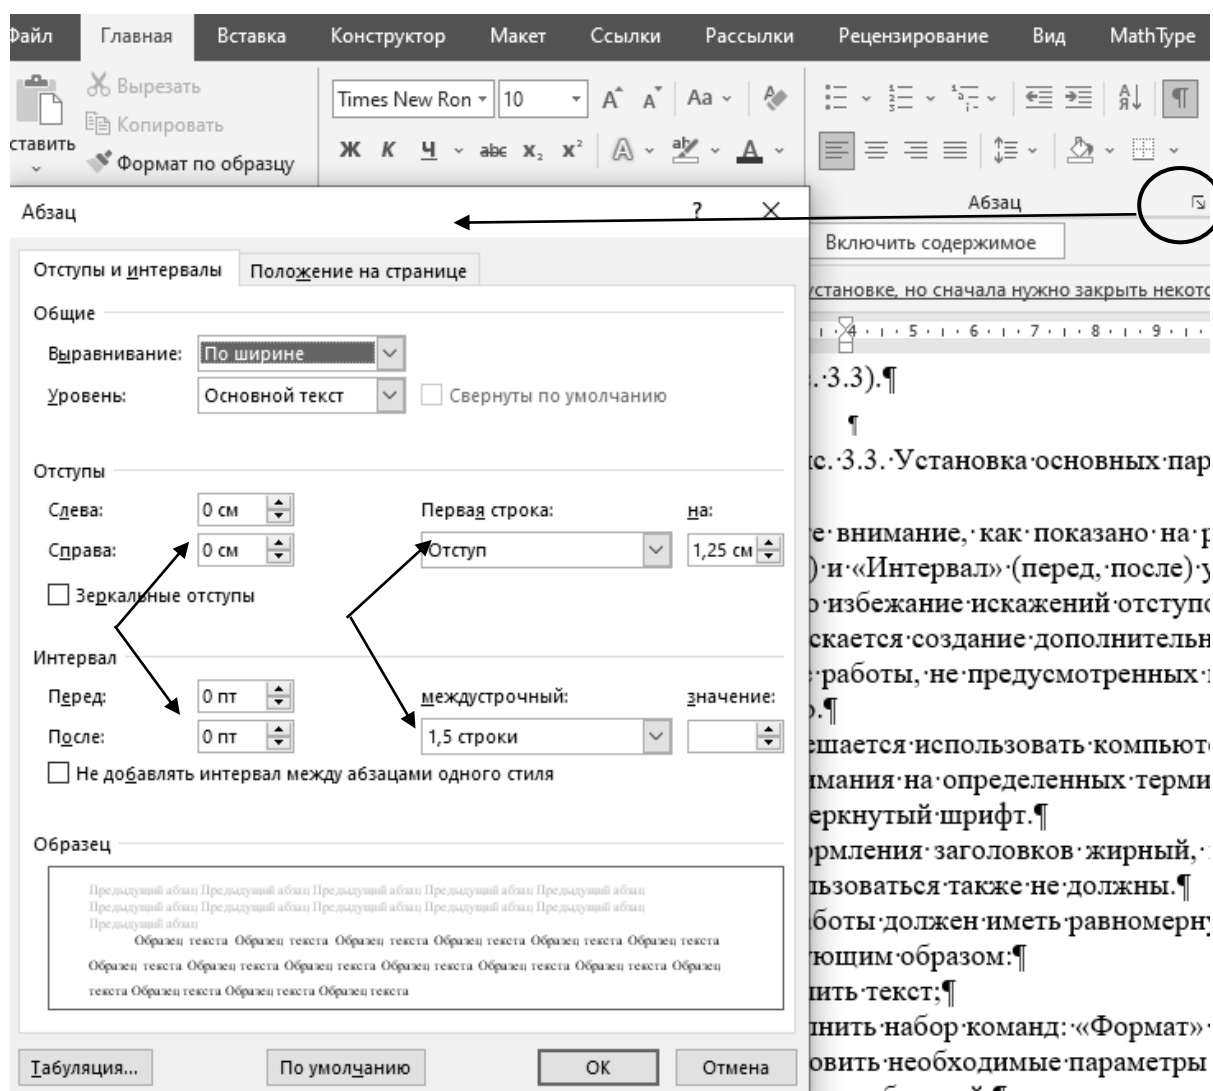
Файл Главная Вставка Конструктор Макет Ссылки Рассылки Рецензирование Вид MathType

Вырезать
Копировать
ставить
Формат по образцу

Times New Ron 10

Ж К Ч abc $x_2$ $x^2$

Абзац

Абзац ? ×

Включить содержимое

Отступы и интервалы Положение на странице

установке, но сначала нужно закрыть некото

Общие

Выравнивание: По ширине

Уровень: Основной текст Свернуты по умолчанию

.·3.3).¶

¶

Отступы

с.·3.3.·Установка·основных·пар

Слева: 0 см Первая строка: на:

Справа: 0 см Отступ 1,25 см

е·внимание,·как·показано·на·р

)·и·«Интервал»·(перед,·после)·у

Зеркальные отступы

·избежание·искажений·отступо

скается·создание·дополнительн

Интервал

·работы,·не·предусмотренных·

Перед: 0 пт междустрочный: значение:

.¶

После: 0 пт 1,5 строки

ешается·использовать·компьют

Не добавлять интервал между абзацами одного стиля

имания·на·определенных·терми

еркнутый·шрифт.¶

Образец

рмления·заголовков·жирный,·

Предыдущий абзац Предыдущий абзац Предыдущий абзац Предыдущий абзац Предыдущий абзац Предыдущий абзац Предыдущий абзац Предыдущий абзац Предыдущий абзац Предыдущий абзац Предыдущий абзац

Образец текста Образец текста Образец текста Образец текста Образец текста Образец текста Образец текста Образец текста Образец текста Образец текста Образец текста Образец текста Образец текста Образец текста Образец текста Образец текста Образец текста Образец текста

льзоваться·также·не·должны.¶

боты·должен·иметь·равномерн

ющим·образом:¶

ить·текст;¶

нить·набор·команд:·«Формат»·

Табуляция... По умолчанию ОК Отмена

овить·необходимые·параметры